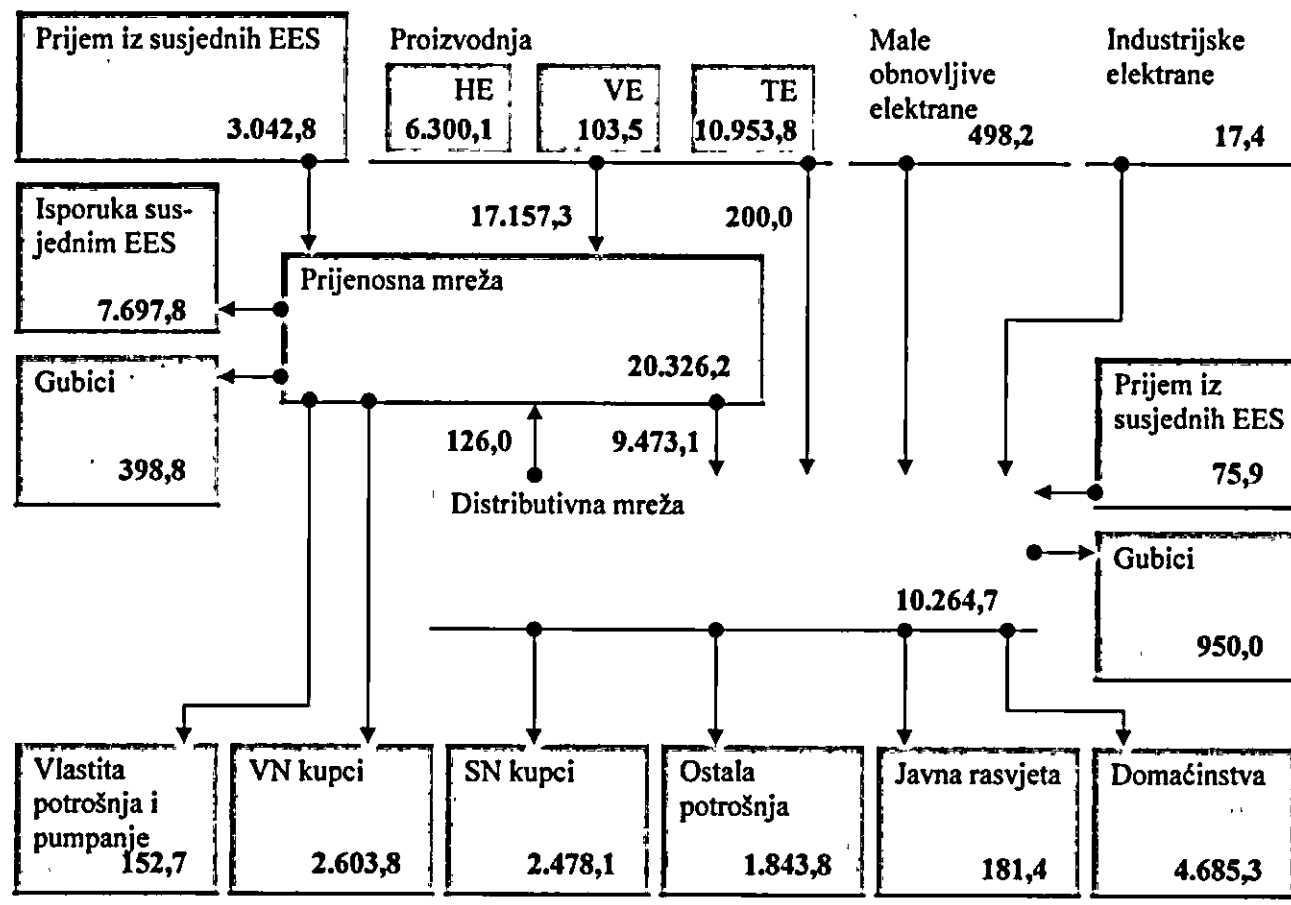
Prijem iz susjednih EES
3.042,8

Proizvodnja
HE
6.300,1
VE
103,5
TE
10.953,8

Male obnovljive elektrane
498,2

Industrijske elektrane
17,4

Isporuka susjednim EES
7.697,8

17.157,3

200,0

Prijenosna mreža
20.326,2

Gubici
398,8

126,0

9.473,1

Distributivna mreža

Prijem iz susjednih EES
75,9

Gubici
950,0

10.264,7

Vlastita potrošnja i pumpanje
152,7

VN kupci
2.603,8

SN kupci
2.478,1

Ostala potrošnja
1.843,8

Javna rasvjeta
181,4

Domaćinstva
4.685,3